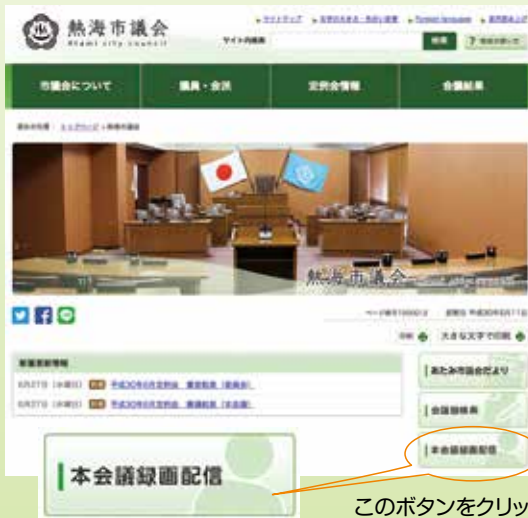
熱海市議会
Atami city council

サイト内検索

市議会について
議員・会派
定例会情報
会議結果

熱海市議会

大きな文字で印刷

あたみ市議会だより
会議録検索
本会議録画配信

本会議録画配信

このボタンをクリッ